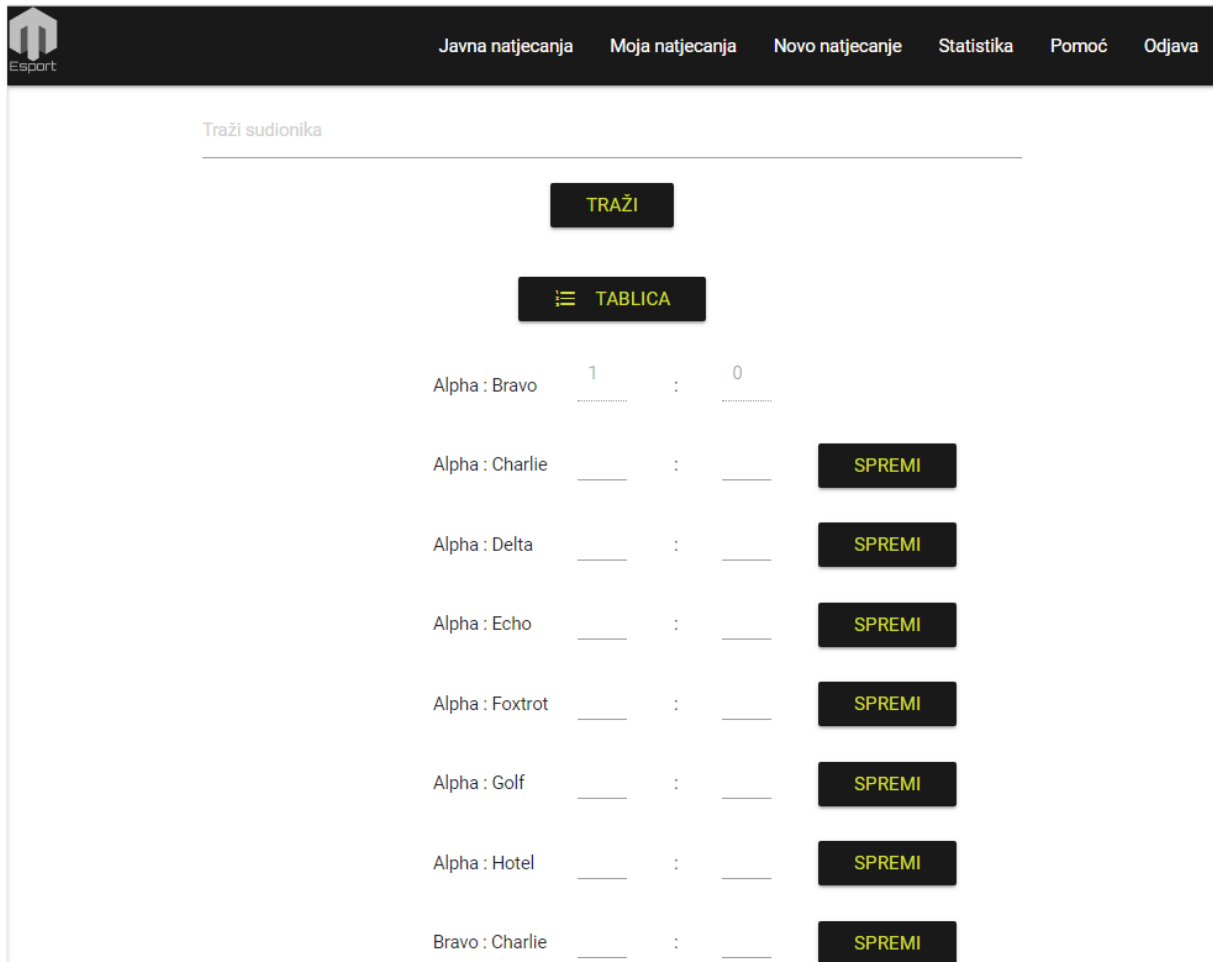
Esport

Javna natjecanja Moja natjecanja Novo natjecanje Statistika Pomoć Odjava

Traži sudionika

TRAŽI

TABLICA

Alpha : Bravo 1 : 0

Alpha : Charlie : SPREMI

Alpha : Delta : SPREMI

Alpha : Echo : SPREMI

Alpha : Foxtrot : SPREMI

Alpha : Golf : SPREMI

Alpha : Hotel : SPREMI

Bravo : Charlie : SPREMI